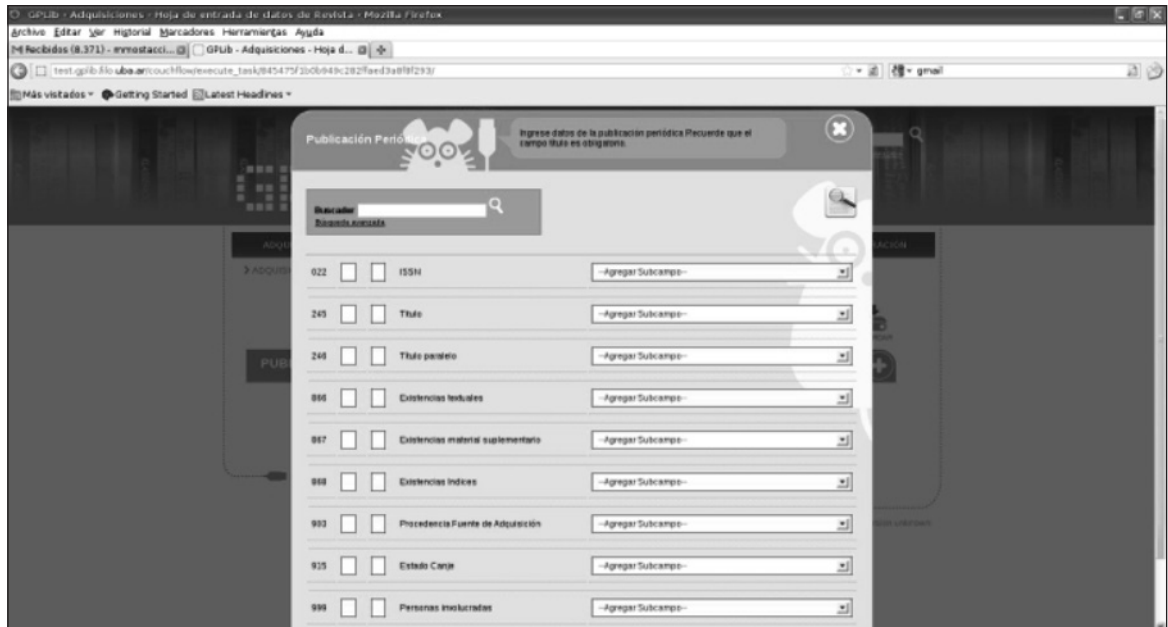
GPLib - Adquisiciones - Hoja de entrada de datos de Revista - Mozilla Firefox

Archivo Editar Ver Historial Marcadores Herramientas Ayuda

Recibidos (8.371) - mmostacci... GPLib - Adquisiciones - Hoja d...

test.gplib.filo.uba.ar/couchflow/execute_task/845475f1b0b949c282faed3a8f8f293/

gmail

Más visitados Getting Started Latest Headlines

Publicación Periódica

Ingrese datos de la publicación periódica Recuerde que el campo título es obligatorio.

Buscador
Búsqueda avanzada

ADQUI

ACIÓN

> ADQUIS

PUBL

| | | | | |
|---|---|---|---|---|
| 022 | | | ISSN | --Agregar Subcampo-- |
| 245 | | | Título | --Agregar Subcampo-- |
| 246 | | | Título paralelo | --Agregar Subcampo-- |
| 866 | | | Existencias textuales | --Agregar Subcampo-- |
| 867 | | | Existencias material suplementario | --Agregar Subcampo-- |
| 868 | | | Existencias índices | --Agregar Subcampo-- |
| 903 | | | Procedencia Fuente de Adquisición | --Agregar Subcampo-- |
| 915 | | | Estado Canje | --Agregar Subcampo-- |
| 999 | | | Personas involucradas | --Agregar Subcampo-- |